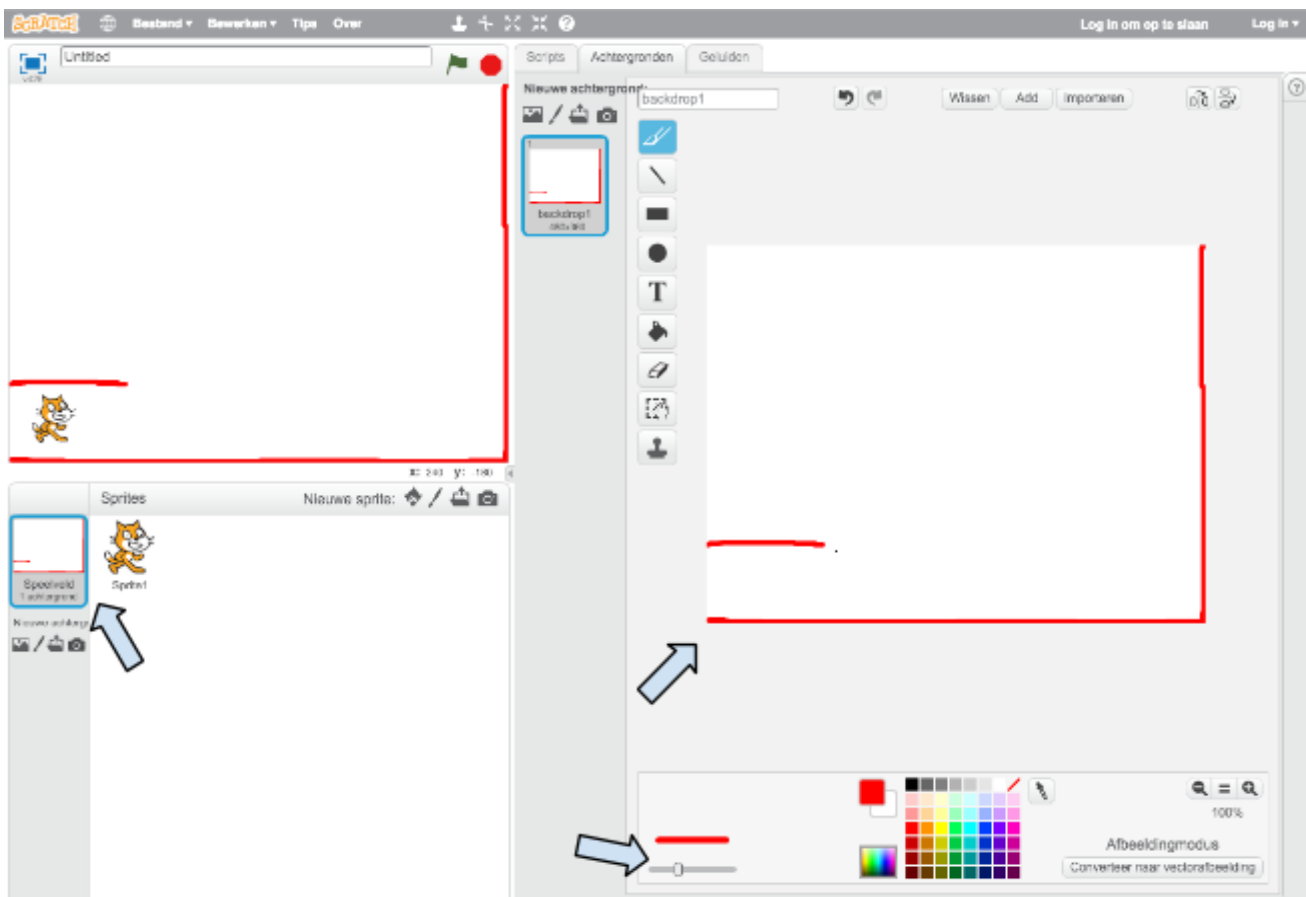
SCRATCH Bestand ▾ Bewerken ▾ Tips Over

Log in om op te slaan Log in ▾

Untitled

v.470

x: 240 y: 180

Sprites Nieuwe sprite:

Speelveld
1 achtergrond

Sprite1

Nieuwe achtergr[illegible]

Scripts Achtergronden Geluiden

Nieuwe achtergrond:

backdrop1
480x360

backdrop1

Wissen Add Importeren

T

100%

Afbeeldingmodus

Converteer naar vectorafbeelding